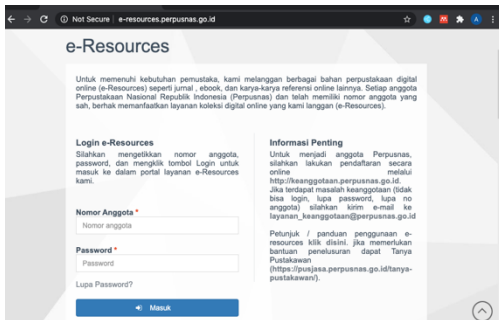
Not Secure | e-resources.perpusnas.go.id

e-Resources

Untuk memenuhi kebutuhan pemustaka, kami melanggan berbagai bahan perpustakaan digital online (e-Resources) seperti jurnal , ebook, dan karya-karya referensi online lainnya. Setiap anggota Perpustakaan Nasional Republik Indonesia (Perpusnas) dan telah memiliki nomor anggota yang sah, berhak memanfaatkan layanan koleksi digital online yang kami langgan (e-Resources).

Login e-Resources

Silahkan mengetikkan nomor anggota, password, dan mengklik tombol Login untuk masuk ke dalam portal layanan e-Resources kami.

Nomor Anggota *

Nomor anggota

Password *

Password

Lupa Password?

Masuk

Informasi Penting

Untuk menjadi anggota Perpusnas, silahkan lakukan pendaftaran secara online melalui http://keanggotaan.perpusnas.go.id. Jika terdapat masalah keanggotaan (tidak bisa login, lupa password, lupa no anggota) silahkan kirim e-mail ke layanan_keanggotaan@perpusnas.go.id

Petunjuk / panduan penggunaan e-resources klik disini. jika memerlukan bantuan penelusuran dapat Tanya Pustakawan (https://pusjasa.perpusnas.go.id/tanya-pustakawan/).